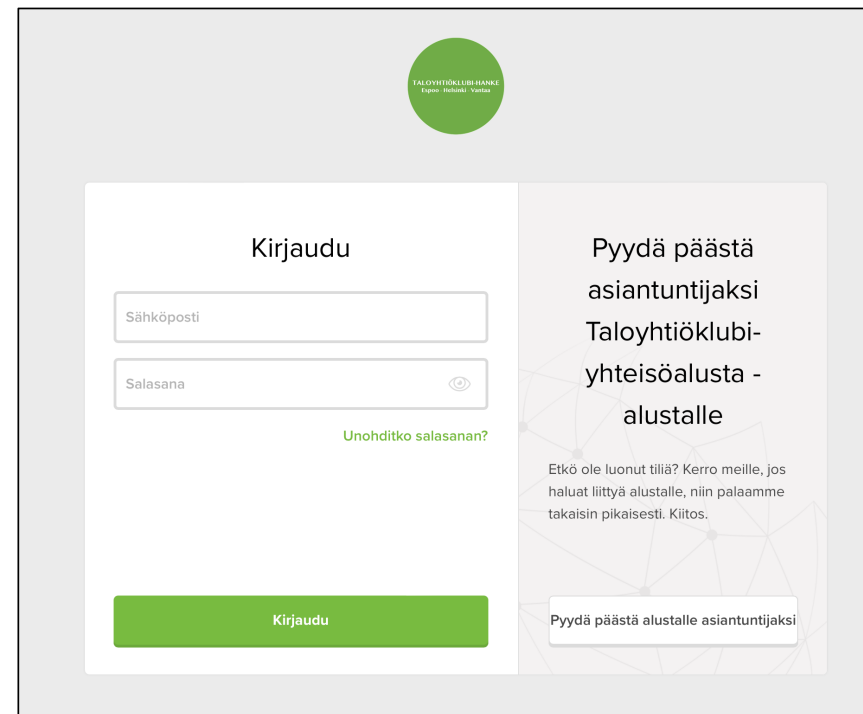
TALOYHTIÖKLUBI-HANKE
Espoo · Helsinki · Vantaa

Kirjaudu

Sähköposti

Salasana

Unohditko salasanan?

Kirjaudu

Pyydä päästä asiantuntijaksi Taloyhtiöklubi-yhteisöalusta -alustalle

Etkö ole luonut tiliä? Kerro meille, jos haluat liittyä alustalle, niin palaamme takaisin pikaisesti. Kiitos.

Pyydä päästä alustalle asiantuntijaksi